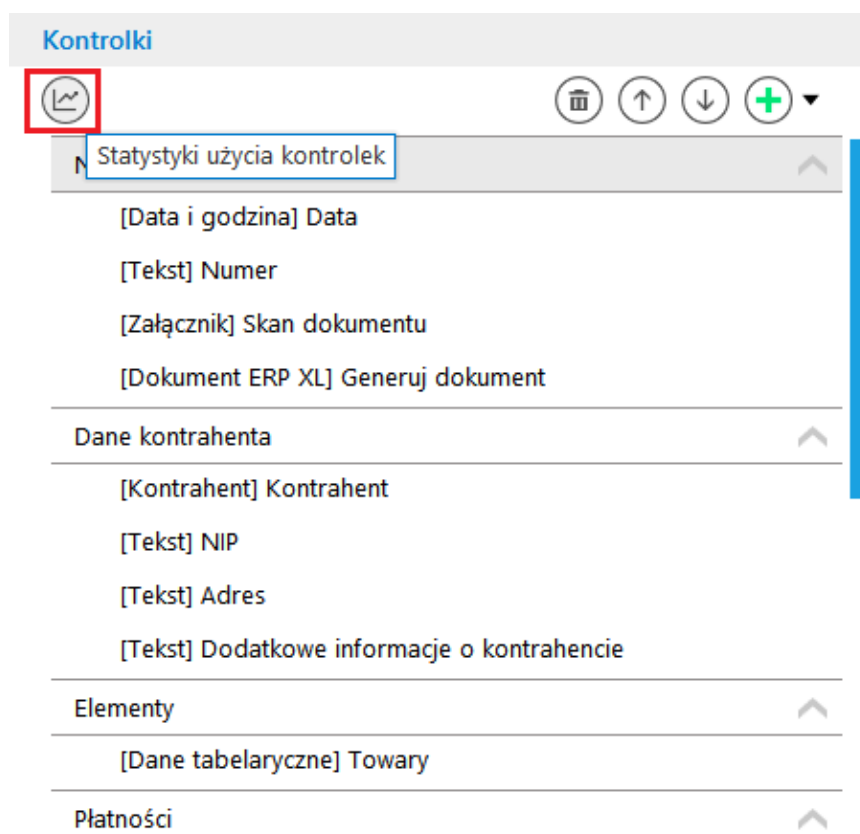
Kontrolki

N Statystyki użycia kontrolek

[Data i godzina] Data

[Tekst] Numer

[Załącznik] Skan dokumentu

[Dokument ERP XL] Generuj dokument

Dane kontrahenta

[Kontrahent] Kontrahent

[Tekst] NIP

[Tekst] Adres

[Tekst] Dodatkowe informacje o kontrahencie

Elementy

[Dane tabelaryczne] Towary

Płatności